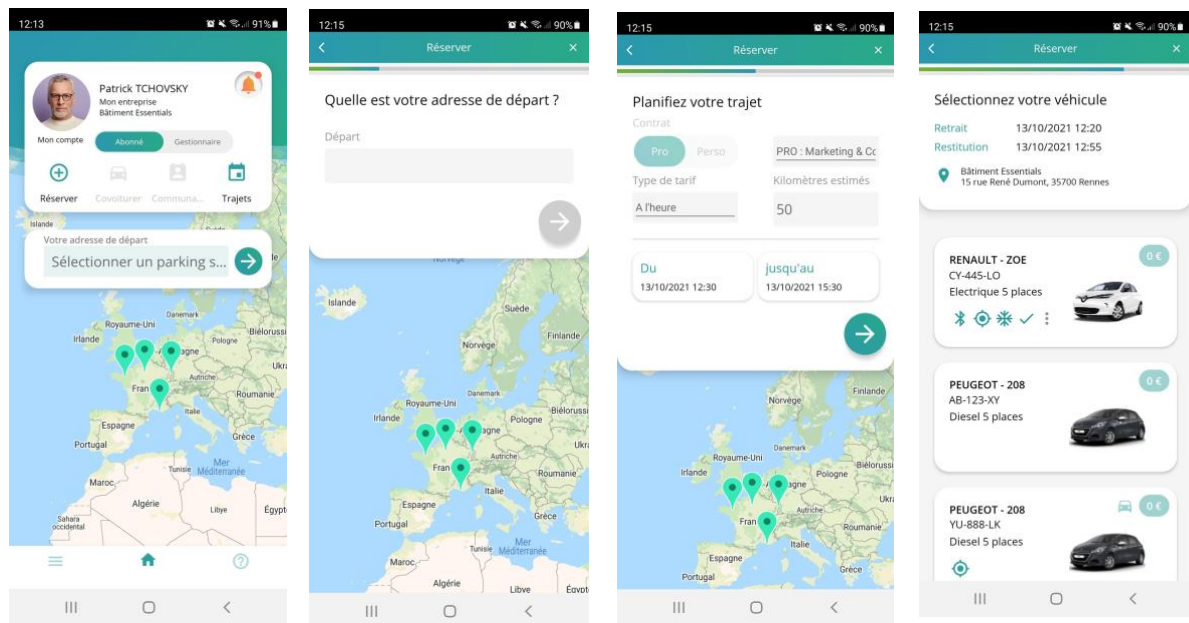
12:13 91%

Patrick TCHOVSKY
Mon entreprise
Bâtiment Essentials

Mon compte

Abonné Gestionnaire

Réserver Covoiturer Communa... Trajets

Islande

Votre adresse de départ
Sélectionner un parking s...

Royaume-Uni
Irlande
Danemark
Fran
Autriche
Espagne
Portugal
Italie
Grèce
Ukra
Tunisie
Mer Méditerranée
Maroc
Algérie
Libye
Égypte
Sahara occidental

12:15 90%

Réserver

Quelle est votre adresse de départ ?

Départ

Islande
Norvège
Suède
Finlande
Royaume-Uni
Irlande
Danemark
Biélorussie
Pologne
Ukraine
Fran
Autriche
Roumanie
Italie
Espagne
Portugal
Grèce
Tunisie
Mer Méditerranée
Maroc
Algérie
Libye
Égypte

12:15 90%

Réserver

Planifiez votre trajet

Contrat
Pro Perso
PRO : Marketing & Co

Type de tarif
A l'heure
Kilomètres estimés
50

Du
13/10/2021 12:30
jusqu'au
13/10/2021 15:30

Finlande
Norvège
Suède
Royaume-Uni
Danemark
Biélorussie
Irlande
Pologne
Ukraine
Fran
Autriche
Roumanie
Italie
Espagne
Portugal
Grèce

12:15 90%

Réserver

Sélectionnez votre véhicule

Retrait 13/10/2021 12:20
Restitution 13/10/2021 12:55

Bâtiment Essentials
15 rue René Dumont, 35700 Rennes

RENAULT - ZOE
CY-445-LO
Electrique 5 places
0 €

PEUGEOT - 208
AB-123-XY
Diesel 5 places
0 €

PEUGEOT - 208
YU-888-LK
Diesel 5 places
0 €